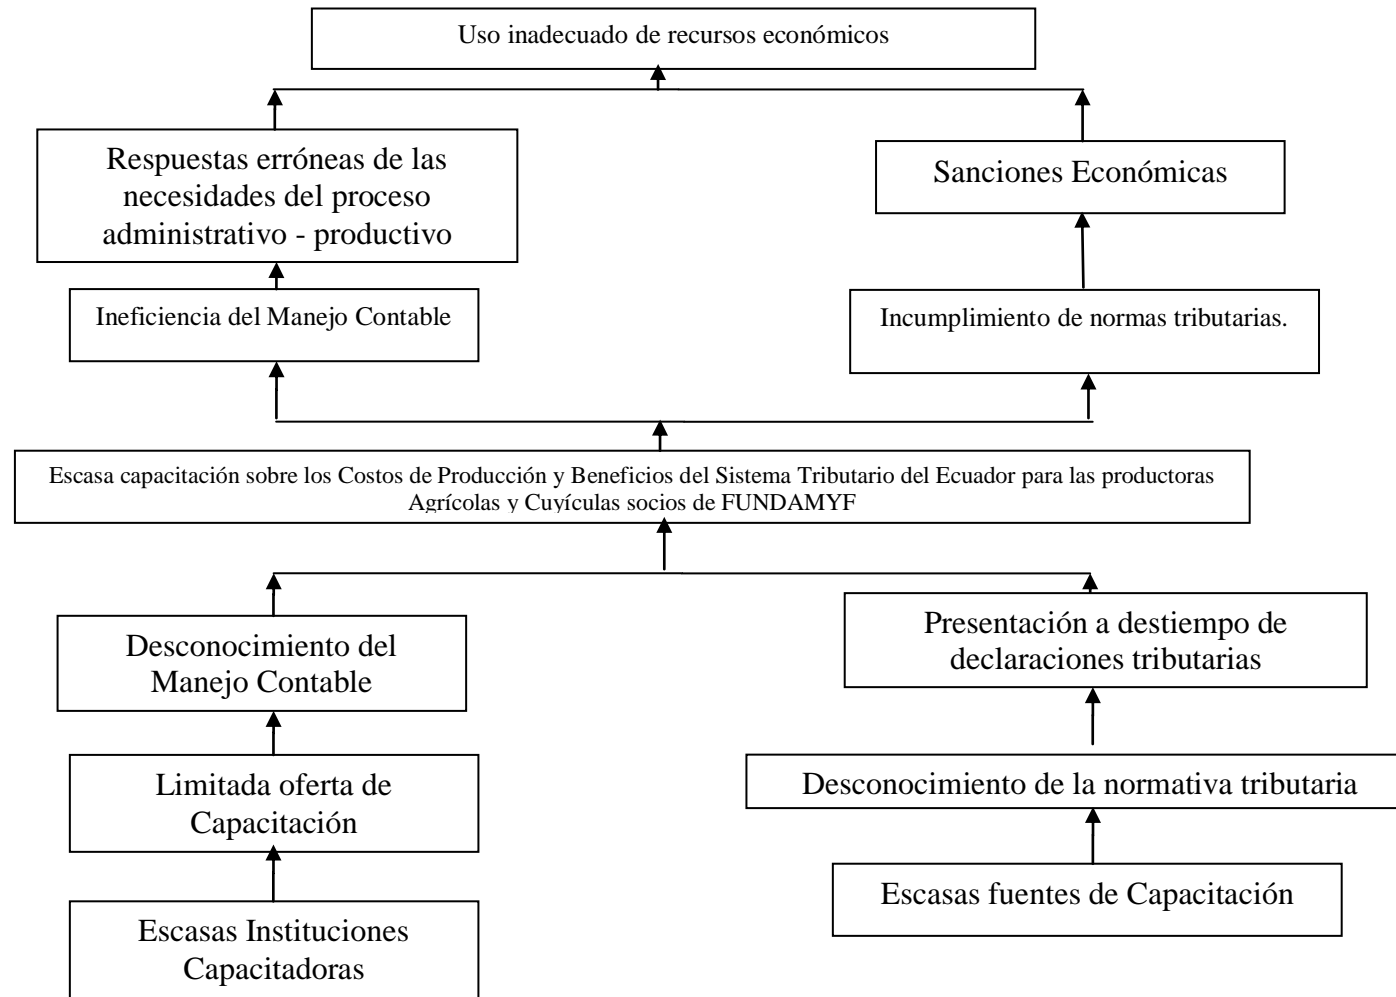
Uso inadecuado de recursos económicos

Respuestas erróneas de las necesidades del proceso administrativo - productivo

Sanciones Económicas

Ineficiencia del Manejo Contable

Incumplimiento de normas tributarias.

Escasa capacitación sobre los Costos de Producción y Beneficios del Sistema Tributario del Ecuador para las productoras Agrícolas y Cuyículas socios de FUNDAMYF

Desconocimiento del Manejo Contable

Presentación a destiempo de declaraciones tributarias

Limitada oferta de Capacitación

Desconocimiento de la normativa tributaria

Escasas Instituciones Capacitadoras

Escasas fuentes de Capacitación